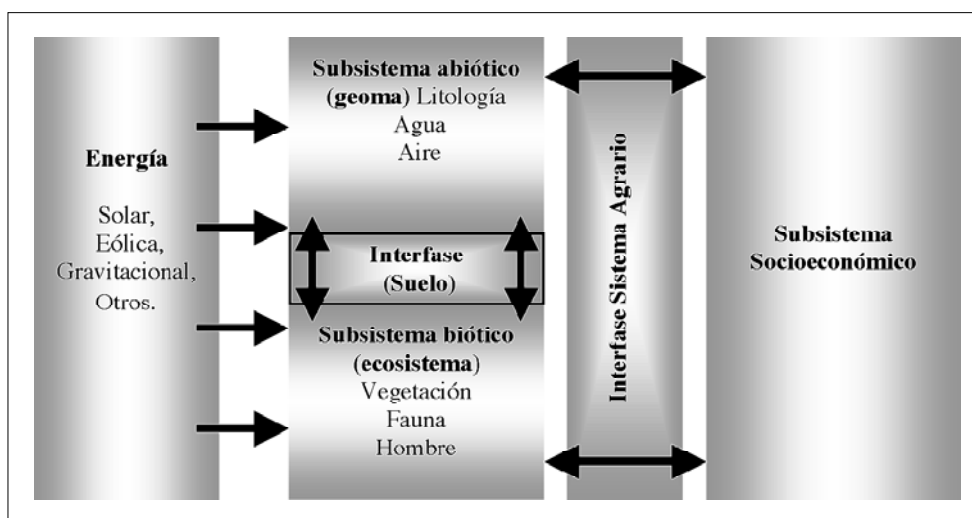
Energía

Solar, Eólica, Gravitacional, Otros.

Subsistema abiótico (geoma) Litología Agua Aire

Interfase (Suelo)

Subsistema biótico (ecosistema) Vegetación Fauna Hombre

Interfase Sistema Agrario

Subsistema Socioeconómico